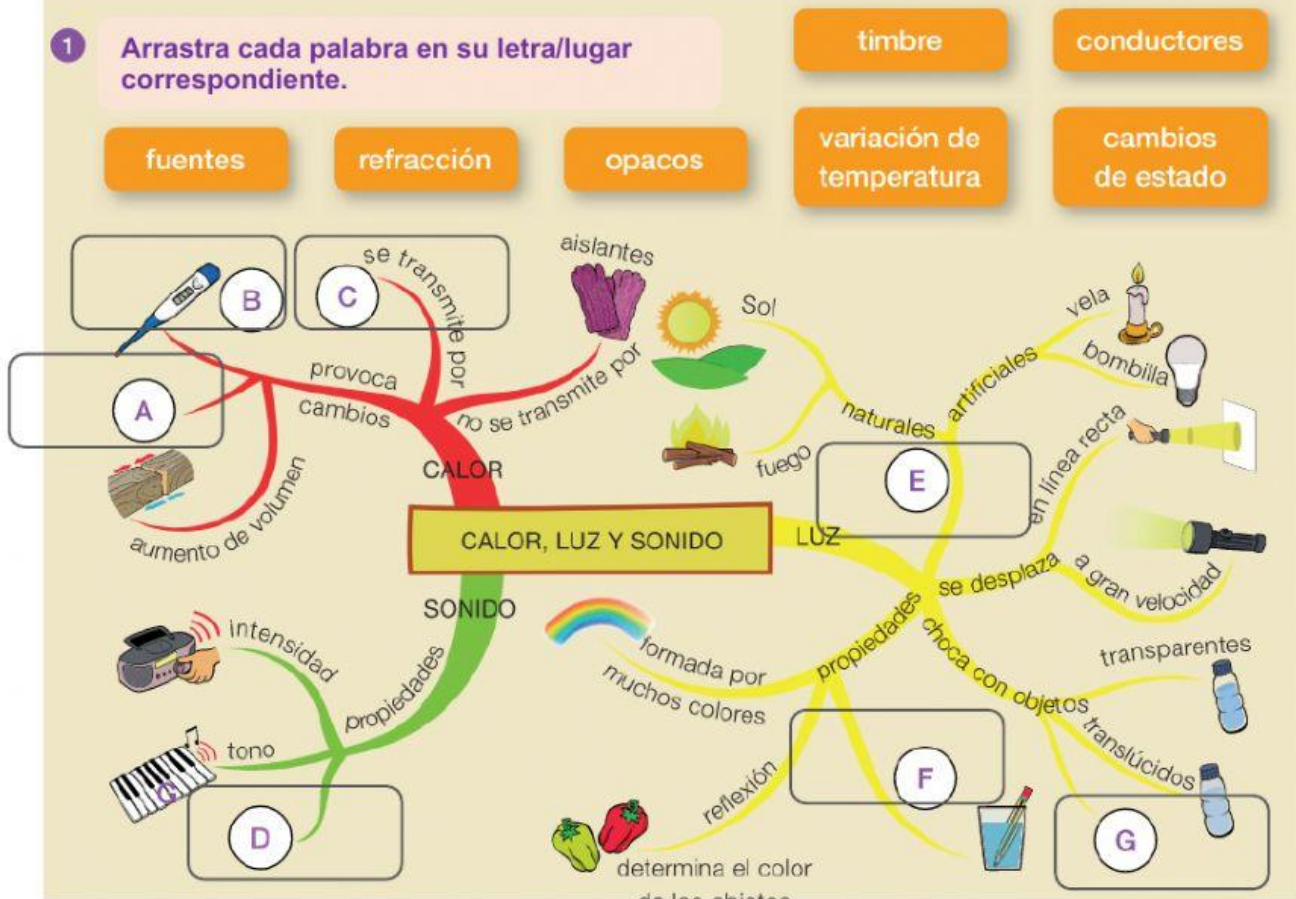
1 Arrastra cada palabra en su letra/lugar correspondiente.

timbre

conductores

fuentes

refracción

opacos

variación de temperatura

cambios de estado

B

C

se transmite por

aislantes

Sol

vela

A

provoca

cambios

no se transmite por

naturales

artificiales

bombilla

CALOR

fuego

E

en línea recta

aumento de volumen

CALOR, LUZ Y SONIDO

LUZ

se desplaza

a gran velocidad

SONIDO

intensidad

propiedades

formada por muchos colores

propiedades

choca con objetos

transparentes

tono

translúcidos

reflexión

F

D

G

determina el color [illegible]